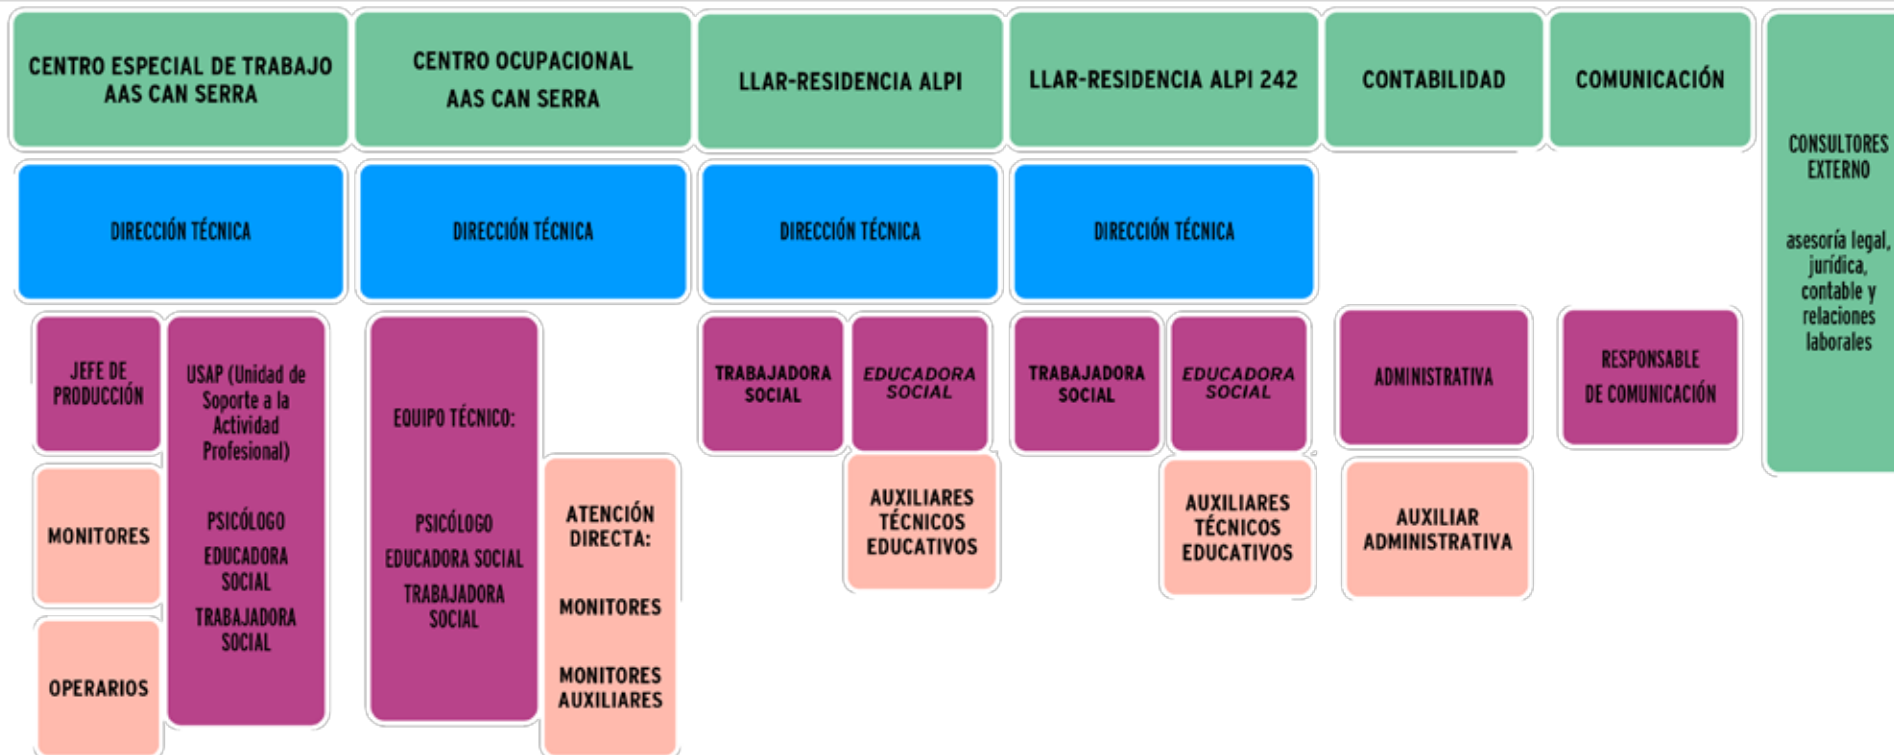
CENTRO ESPECIAL DE TRABAJO AAS CAN SERRA

CENTRO OCUPACIONAL AAS CAN SERRA

LLAR-RESIDENCIA ALPI

LLAR-RESIDENCIA ALPI 242

CONTABILIDAD

COMUNICACIÓN

CONSULTORES EXTERNO

asesoría legal, jurídica, contable y relaciones laborales

DIRECCIÓN TÉCNICA

DIRECCIÓN TÉCNICA

DIRECCIÓN TÉCNICA

DIRECCIÓN TÉCNICA

JEFE DE PRODUCCIÓN

USAP (Unidad de Soporte a la Actividad Profesional)

PSICÓLOGO

EDUCADORA SOCIAL

TRABAJADORA SOCIAL

MONITORES

OPERARIOS

EQUIPO TÉCNICO:

PSICÓLOGO

EDUCADORA SOCIAL

TRABAJADORA SOCIAL

ATENCIÓN DIRECTA:

MONITORES

MONITORES AUXILIARES

TRABAJADORA SOCIAL

EDUCADORA SOCIAL

AUXILIARES TÉCNICOS EDUCATIVOS

TRABAJADORA SOCIAL

EDUCADORA SOCIAL

AUXILIARES TÉCNICOS EDUCATIVOS

ADMINISTRATIVA

AUXILIAR ADMINISTRATIVA

RESPONSABLE DE COMUNICACIÓN